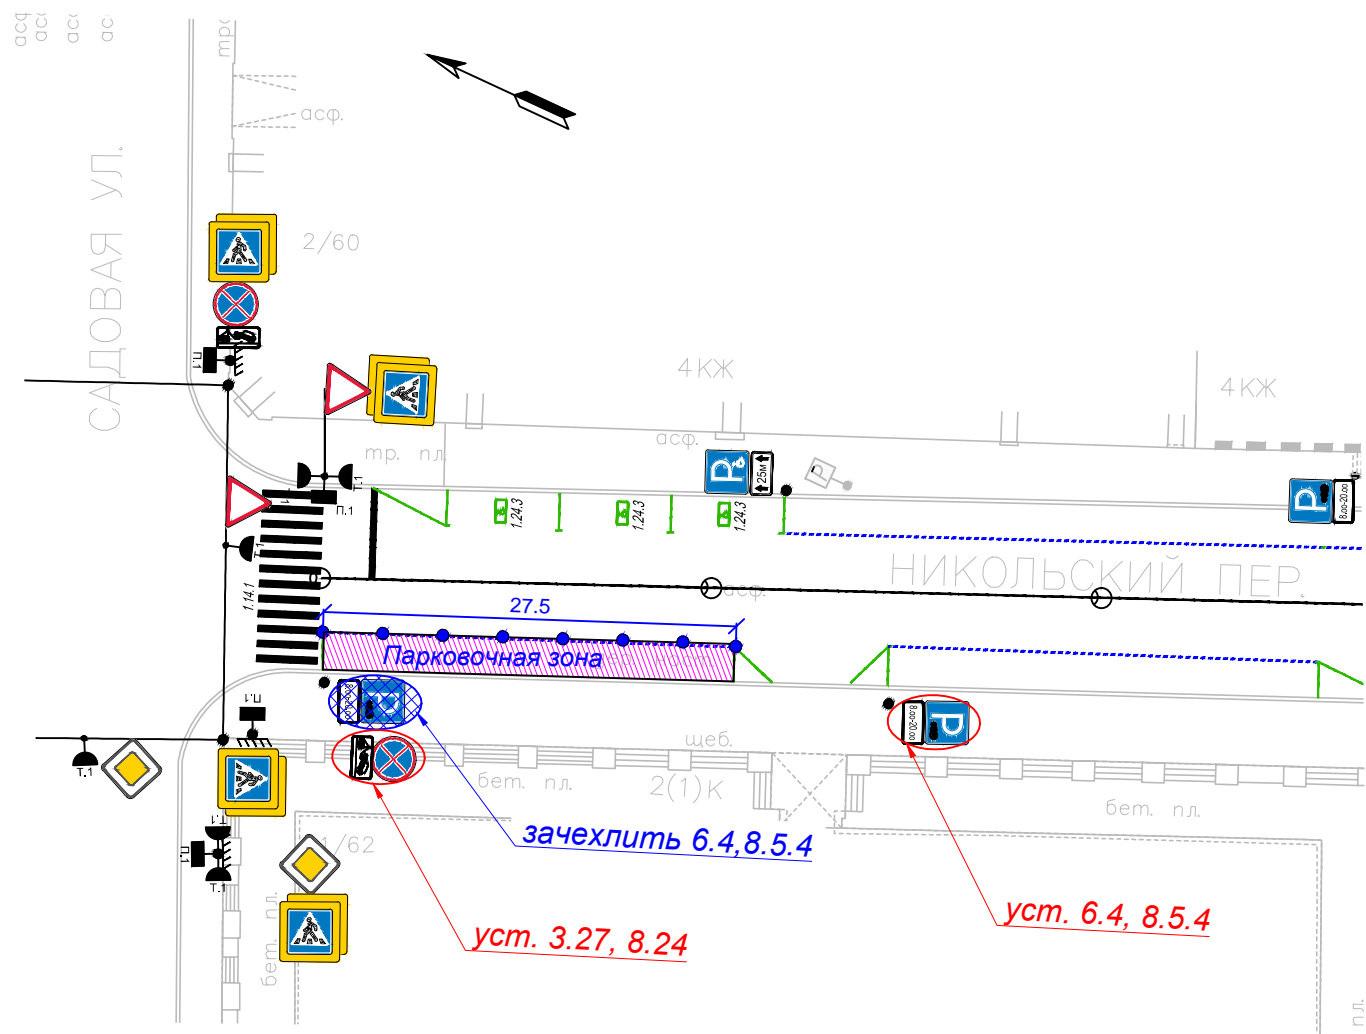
асф
асф
асф
асф
тр

асф.

САДОВАЯ УЛ.

2/60

П.1

4КЖ

4КЖ

асф.

тр. пл.

Т.1

П.1

25м

1.24.3

1.24.3

1.24.3

8.00-20.00

Т.1

НИКОЛЬСКИЙ ПЕР.

1.14.1

асф.

27.5

Парковочная зона

П.1

Т.1

щеб.

бет. пл.

2(1)К

бет. пл.

8.00-20.00

Т.1

П.1

Т.1

1/62

бет. пл.

зачехлить 6.4,8.5.4

уст. 3.27, 8.24

уст. 6.4, 8.5.4

пл.